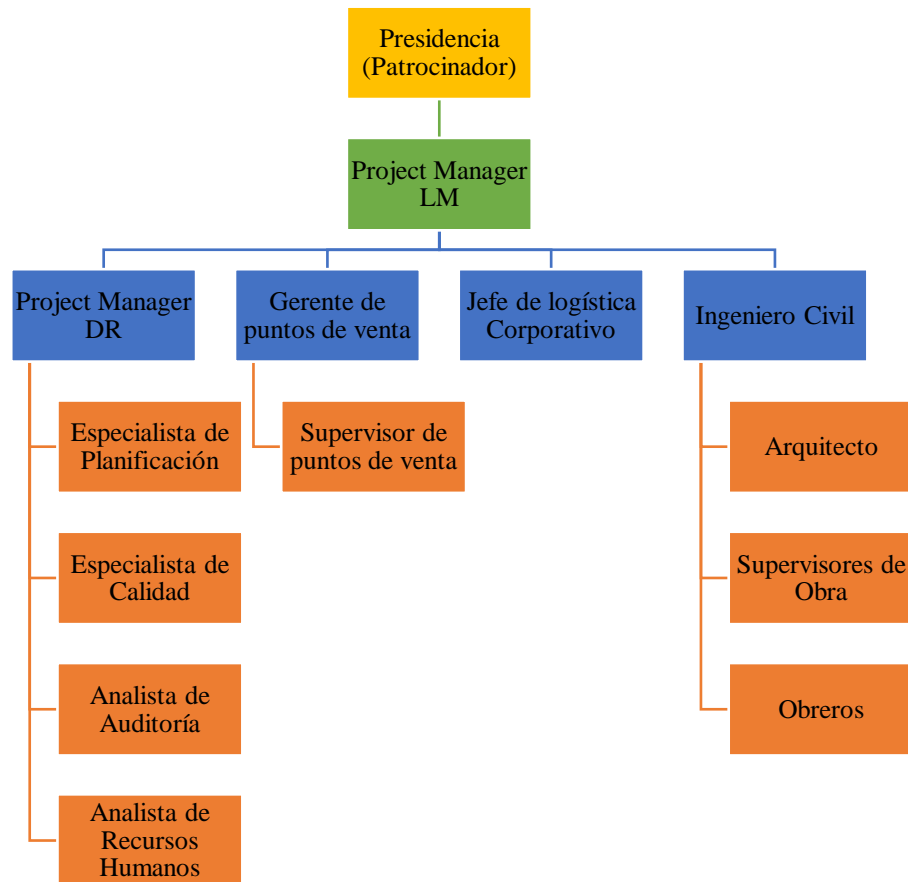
Presidencia
(Patrocinador)

Project Manager
LM

Project Manager
DR

Especialista de
Planificación

Especialista de
Calidad

Analista de
Auditoría

Analista de
Recursos
Humanos

Gerente de
puntos de venta

Supervisor de
puntos de venta

Jefe de logística
Corporativo

Ingeniero Civil

Arquitecto

Supervisores de
Obra

Obreros